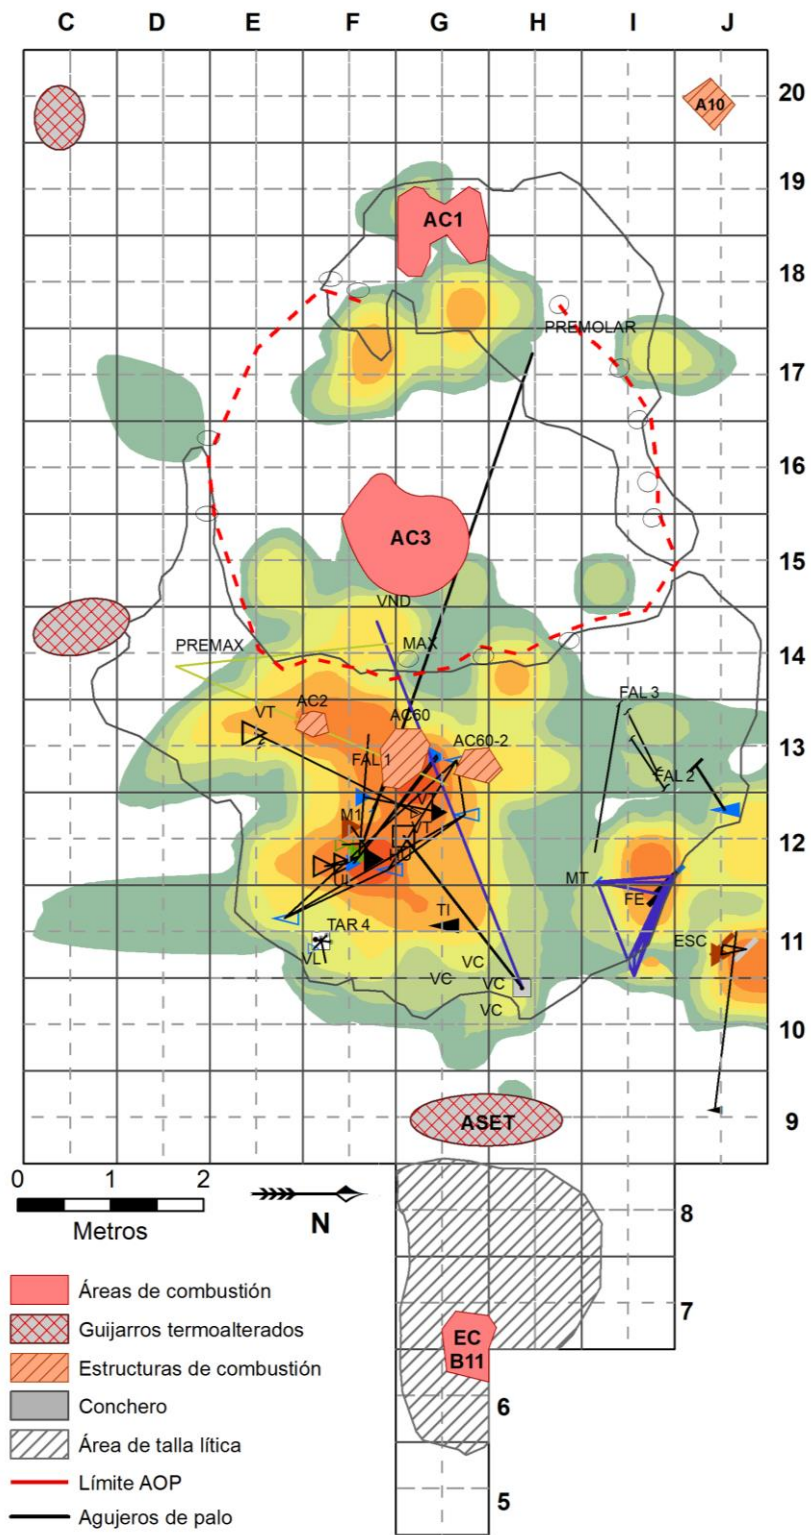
C D E F G H I J

20
19
18
17
16
15
14
13
12
11
10
9
8
7
6
5

A10
AC1
PREMOLAR
AC3
VND
PREMAX
MAX
FAL 3
VT
AC2
AC60
AC60-2
FAL 1
FAL 2
M1
MT
FE
TI
TAR 4
ESC
VL
VC
VC
VC
VC
ASET
EC B11

0 1 2
Metros
N

Áreas de combustión
Guijarros termoalterados
Estructuras de combustión
Conchero
Área de talla lítica
Límite AOP
Agujeros de palo